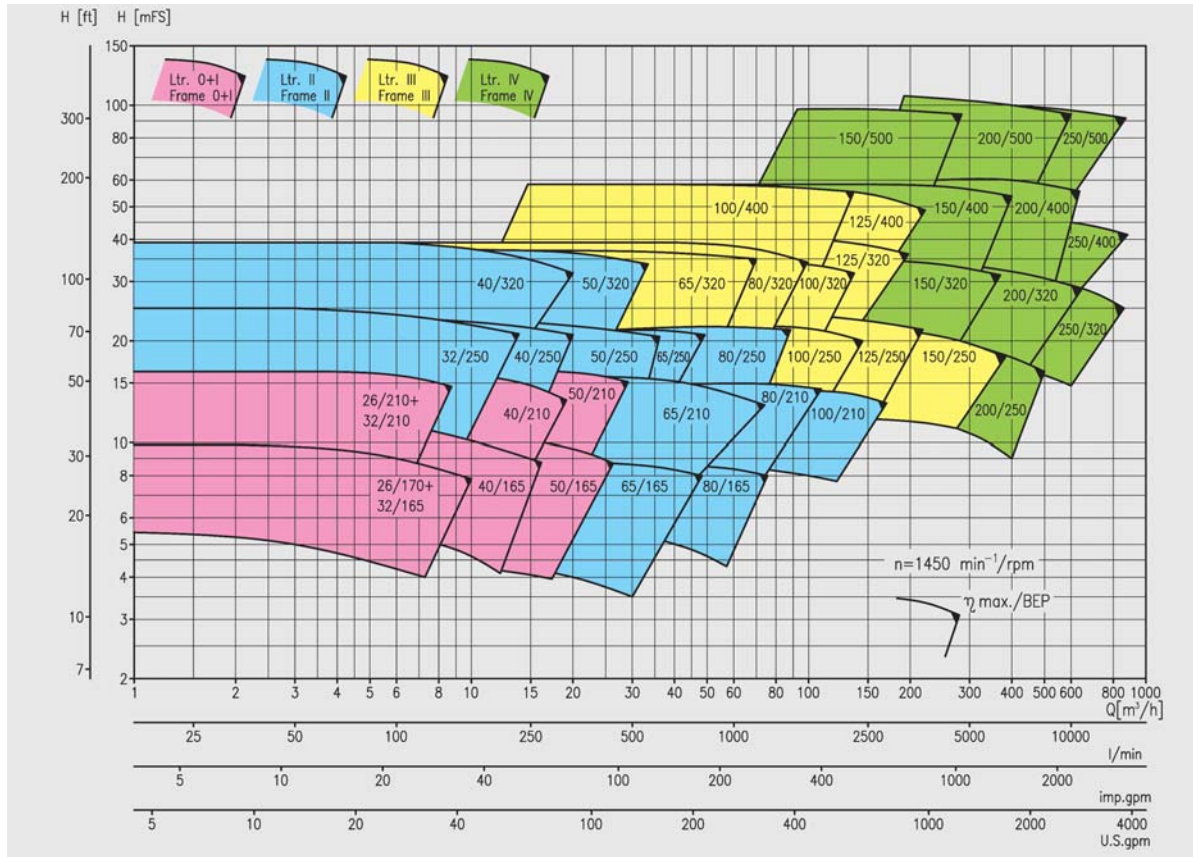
H [ft] H [mFS]

Ltr. 0+I Frame 0+I
Ltr. II Frame II
Ltr. III Frame III
Ltr. IV Frame IV

150
100
80
60
50
40
30
20
15
10
8
6
5
4
3
2

300
200
100
70
50
30
20
10
7

150/500
200/500
250/500
100/400
125/400
150/400
200/400
250/400
125/320
40/320
50/320
65/320
80/320
100/320
150/320
200/320
250/320
32/250
40/250
50/250
65/250
80/250
100/250
125/250
150/250
200/250
26/210+ 32/210
40/210
50/210
65/210
80/210
100/210
26/170+ 32/165
40/165
50/165
65/165
80/165

n=1450 $min^{-1}$/rpm
$\eta$ max./BEP

1 2 3 4 5 6 8 10 15 20 30 40 50 60 80 100 150 200 300 400 500 600 800 1000
Q[$m^3$/h]

25 50 100 250 500 1000 2500 5000 10000
l/min

5 10 20 40 100 200 400 1000 2000
imp.gpm

5 10 20 40 100 200 400 1000 2000 4000
U.S.gpm